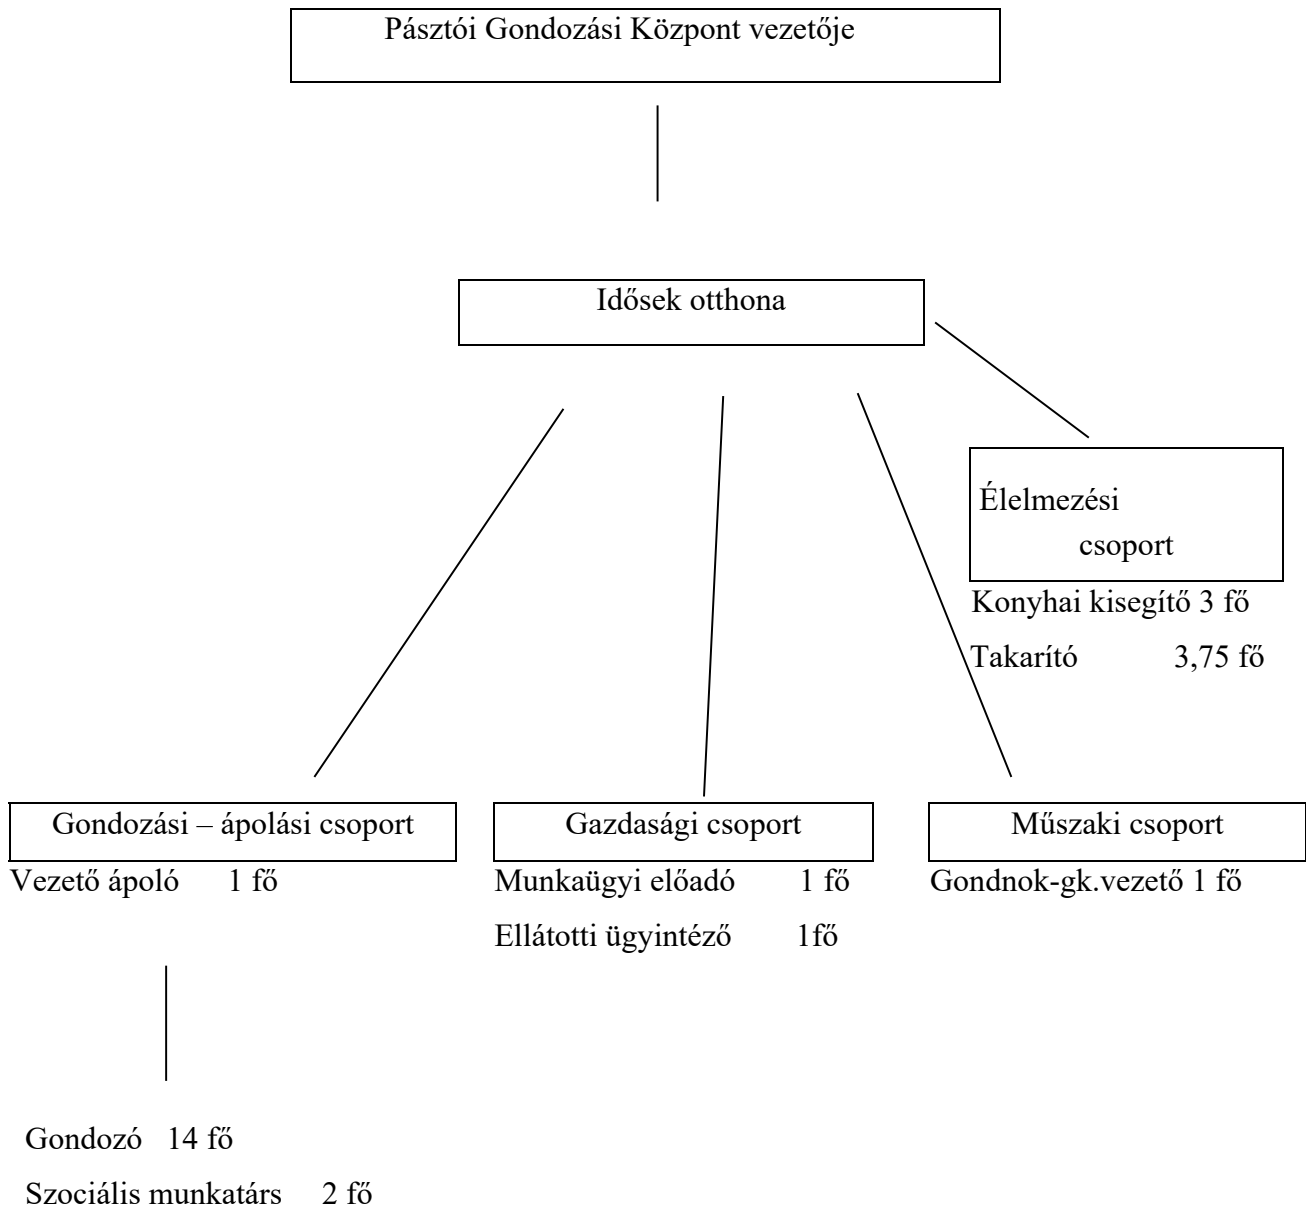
Pásztói Gondozási Központ vezetője

Idősek otthona

Élelmezési csoport

Konyhai kisegítő 3 fő

Takarító 3,75 fő

Gondozási – ápolási csoport

Vezető ápoló 1 fő

Gazdasági csoport

Munkaügyi előadó 1 fő

Ellátotti ügyintéző 1fő

Műszaki csoport

Gondnok-gk.vezető 1 fő

Gondozó 14 fő

Szociális munkatárs 2 fő